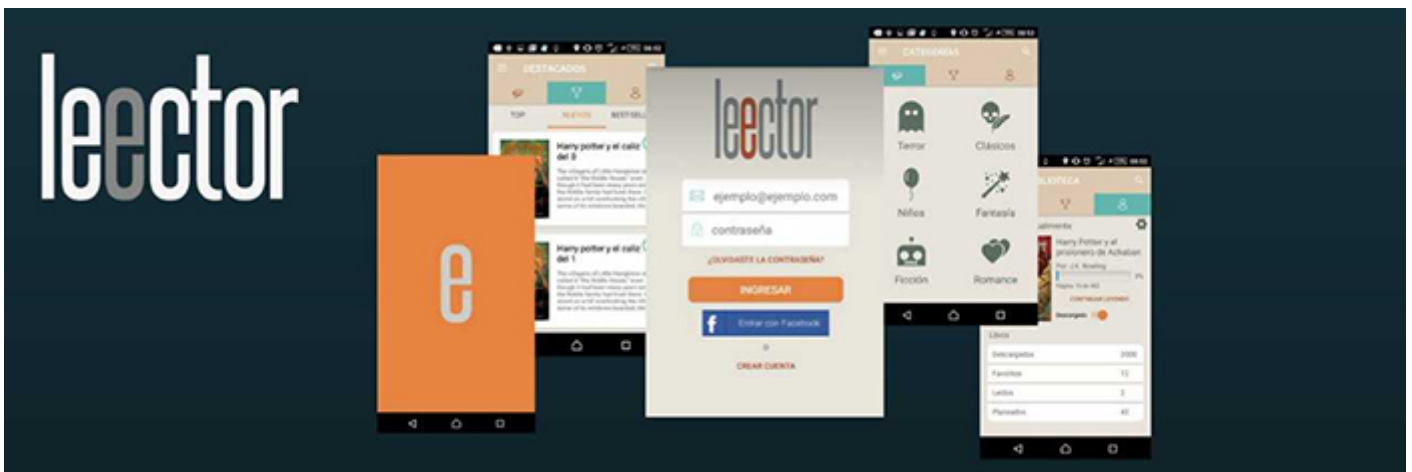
leector

e

DESTACADOS

TOP NUEVOS BESTSELL

Harry potter y el caliz del 3

Harry potter y el caliz del 1

leector

ejemplo@ejemplo.com

contraseña

¿OLVIDASTE LA CONTRASEÑA?

INGRESAR

Entrar con Facebook

o

CREAR CUENTA

CATEGORIAS

Terror

Clásicos

Niños

Fantasía

Ficción

Romance

BIBLIOTECA

Harry Potter y el prisionero de Azkaban

Por: J.K. Rowling

CONTINUAR LEYENDO

Descargado

Libros

| Descargados | 3000 |
|---|---|
| Favoritos | 12 |
| Leídos | 3 |
| Planeados | 40 |